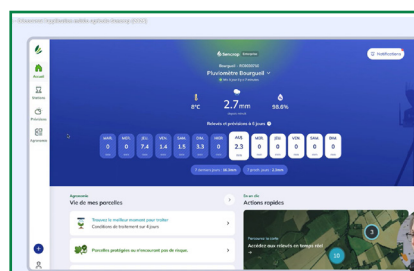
Sencrop Entreprise

Notifications

Accueil

Stations

Prévisions

Agronomie

Bourgueil - RG000050

Pluviomètre Bourgueil

8°C

2.7 mm

98.8%

Relevés et prévisions à 6 jours

| MAR. | MER. | JEU. | VEN. | SAM. | DIM. | HIER | AUJ. | MER. | JEU. | VEN. | SAM. | DIM. |
|---|---|---|---|---|---|---|---|---|---|---|---|---|
| 0 | 0 | 7.4 | 1.4 | 1.5 | 3.3 | 0 | 2.3 | 0 | 0 | 0 | 0 | 0 |

7 derniers jours : 16.3mm

7 proch. jours : 2.3mm

Agronomie

Vie de mes parcelles

Trouvez le meilleur moment pour traiter

Conditions de traitement sur 4 jours

Parcelles protégées ou à recouvrir pas de risque.

En un clic

Actions rapides

Partagez la carte

Accédez aux relevés en temps réel

3

10